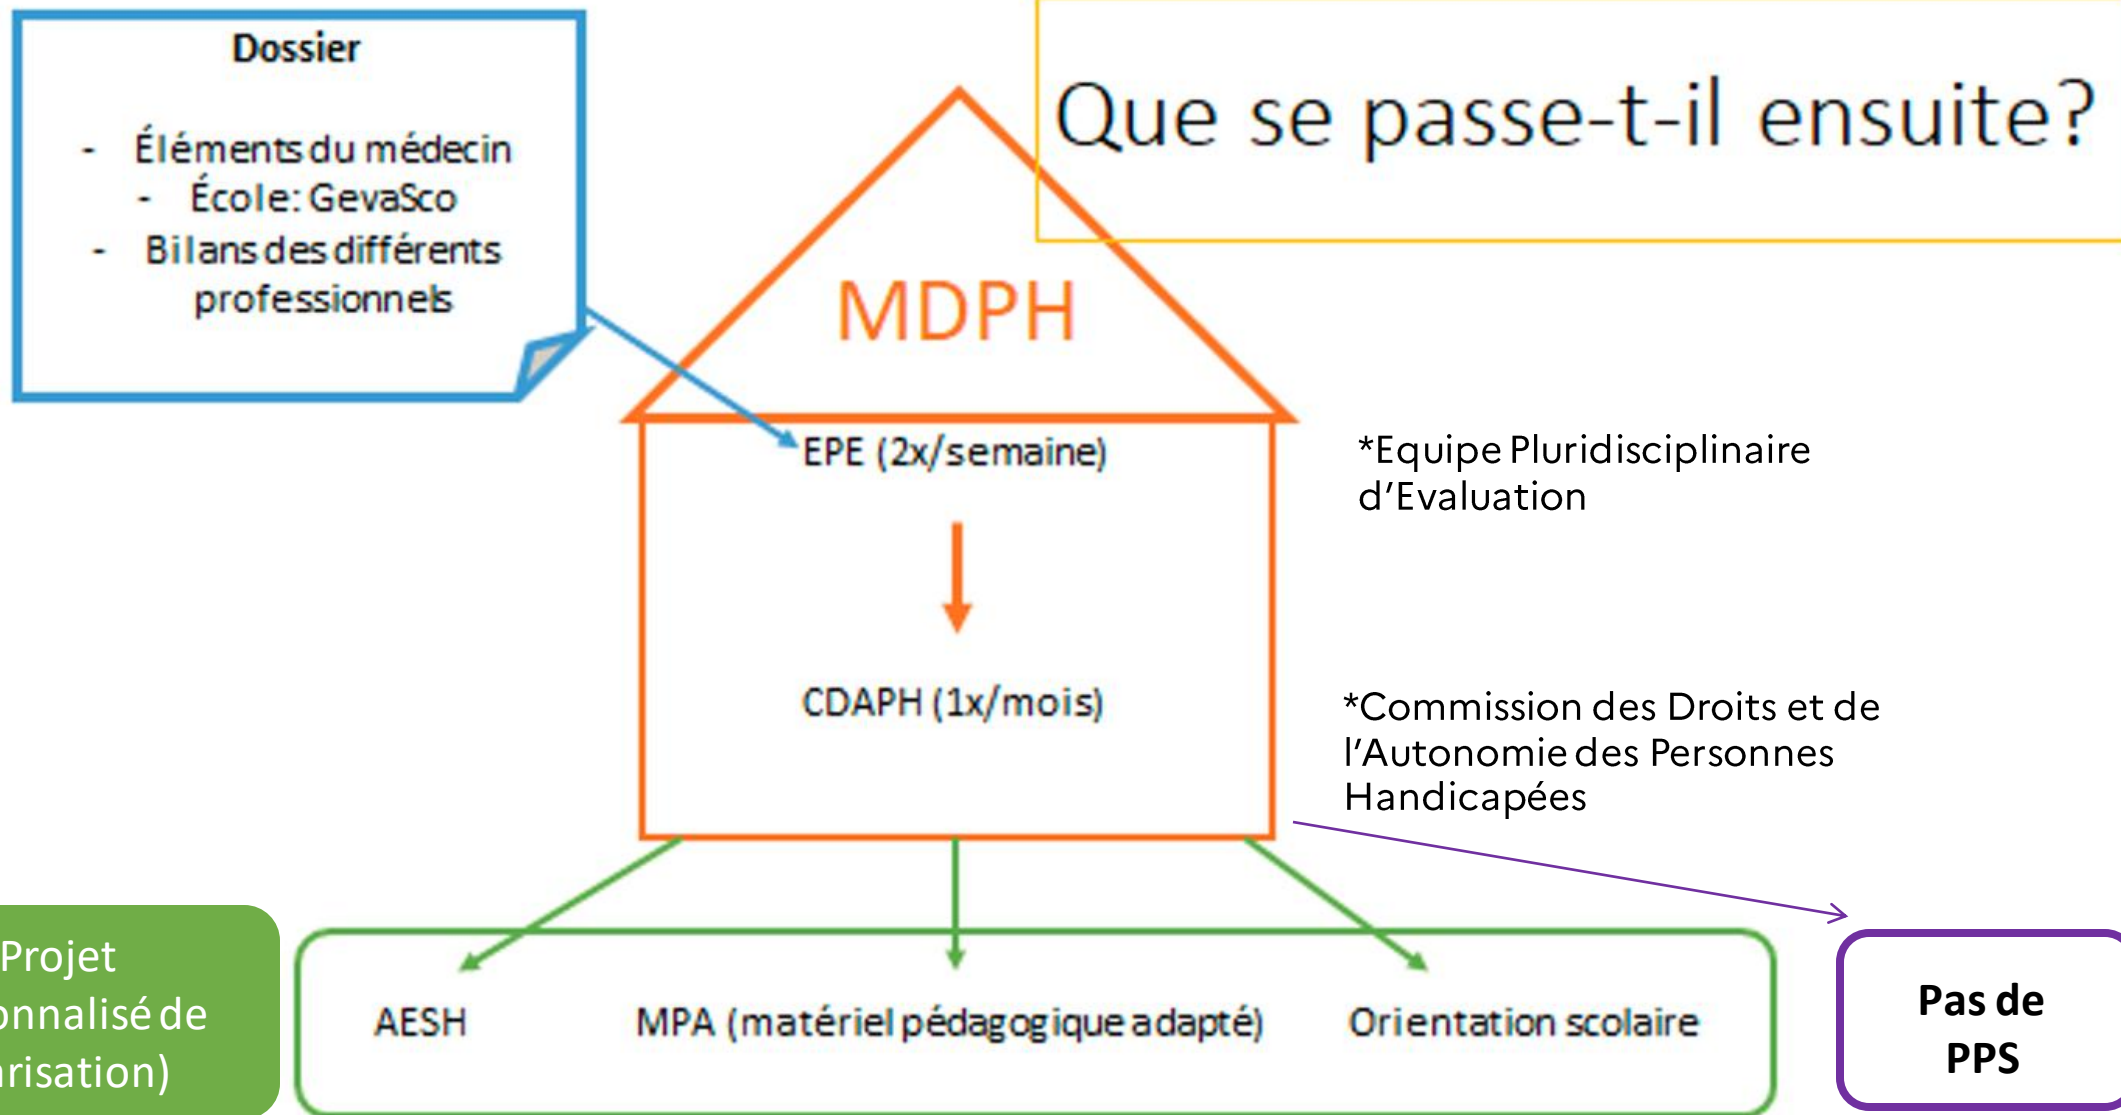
Dossier

- Éléments du médecin
- École: GevaSco
- Bilans des différents professionnels

Que se passe-t-il ensuite?

MDPH

EPE (2x/semaine)

CDAPH (1x/mois)

*Equipe Pluridisciplinaire d'Evaluation

*Commission des Droits et de l'Autonomie des Personnes Handicapées

Projet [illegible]onnalisé de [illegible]risation)

AESH

MPA (matériel pédagogique adapté)

Orientation scolaire

Pas de PPS